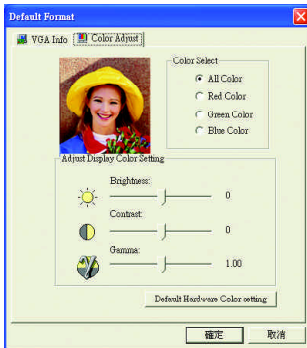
Default Format

VGA Info

Color Adjust

Color Select

All Color

Red Color

Green Color

Blue Color

Adjust Display Color Setting

Brightness:

0

Contrast:

0

Gamma:

1.00

Default Hardware Color setting

確定

取消